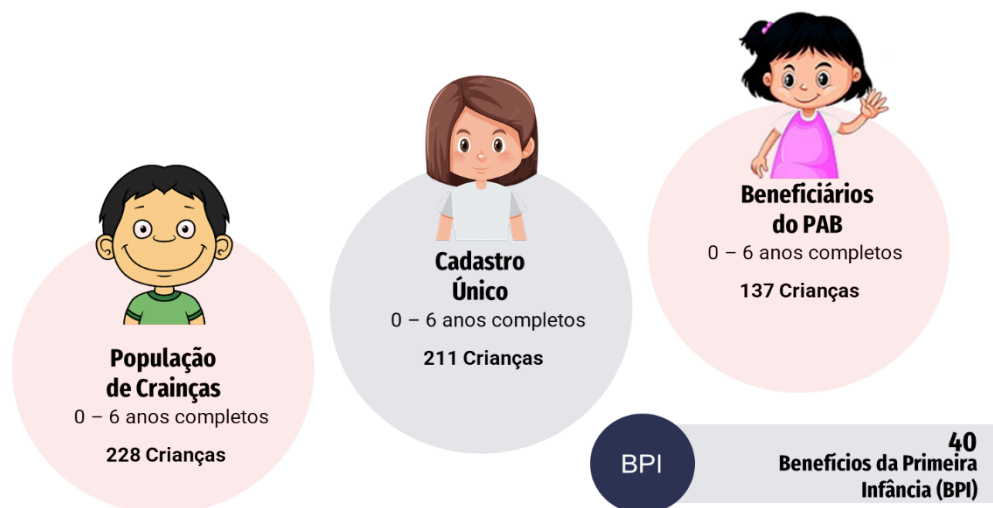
População
de Crainças
0 – 6 anos completos

228 Crianças

Cadastro
Único
0 – 6 anos completos

211 Crianças

Beneficiários
do PAB
0 – 6 anos completos

137 Crianças

BPI

40
Benefícios da Primeira
Infância (BPI)